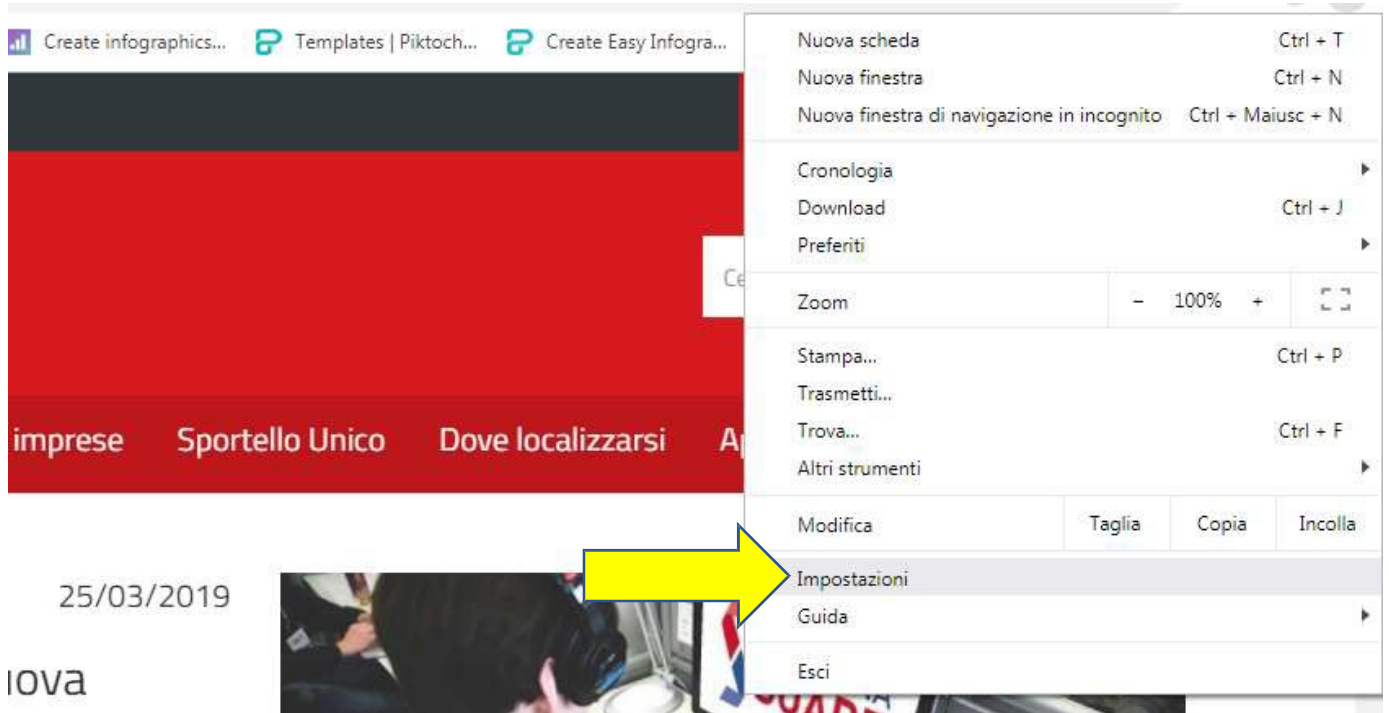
Create infographics... Templates | Piktoch... Create Easy Infogra...

Ce

imprese Sportello Unico Dove localizzarsi Ap

25/03/2019

uova

Nuova scheda Ctrl + T
Nuova finestra Ctrl + N
Nuova finestra di navigazione in incognito Ctrl + Maiusc + N

Cronologia
Download Ctrl + J
Preferiti

Zoom – 100% +

Stampa... Ctrl + P
Trasmetti...
Trova... Ctrl + F
Altri strumenti

Modifica Taglia Copia Incolla

Impostazioni
Guida

Esci